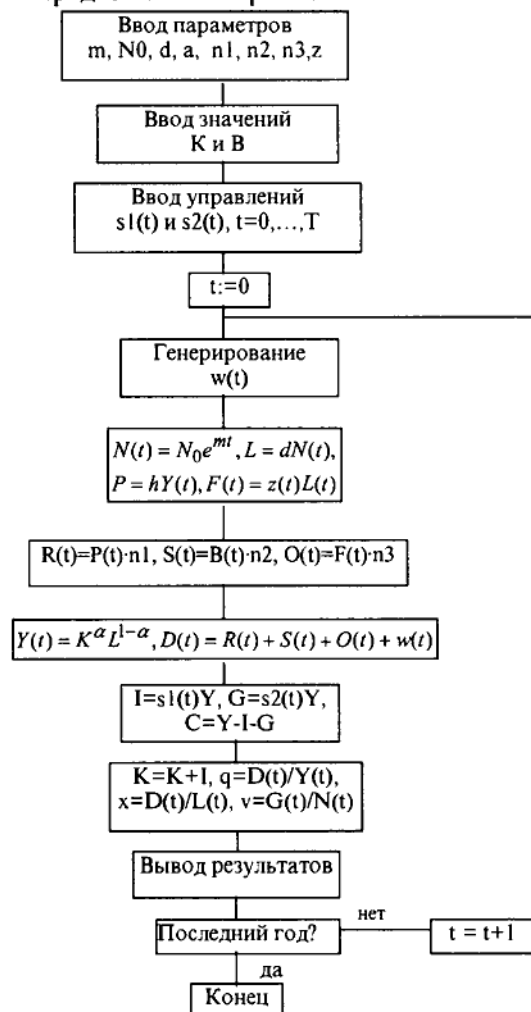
Ввод параметров
m, N0, d, a, n1, n2, n3,z

Ввод значений
К и В

Ввод управлений
s1(t) и s2(t), t=0,...,T

t:=0

Генерирование
w(t)

$N(t) = N_0 e^{mt}, L = dN(t),$
$P = hY(t), F(t) = z(t)L(t)$

R(t)=P(t)·n1, S(t)=B(t)·n2, O(t)=F(t)·n3

$Y(t) = K^{\alpha} L^{1-\alpha}, D(t) = R(t) + S(t) + O(t) + w(t)$

I=s1(t)Y, G=s2(t)Y,
C=Y-I-G

K=K+I, q=D(t)/Y(t),
x=D(t)/L(t), v=G(t)/N(t)

Вывод результатов

Последний год?

нет

t = t+1

да

Конец